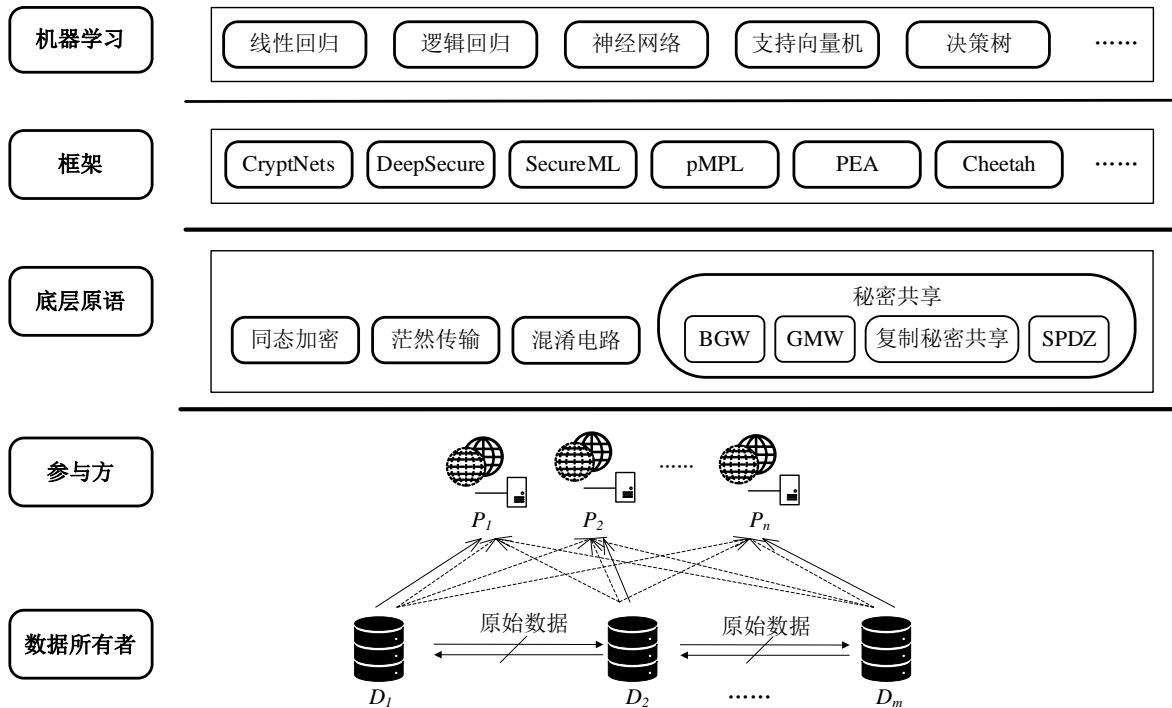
机器学习

线性回归 逻辑回归 神经网络 支持向量机 决策树 ……

框架

CryptNets DeepSecure SecureML pMPL PEA Cheetah ……

底层原语

同态加密 茫然传输 混淆电路

秘密共享

BGW GMW 复制秘密共享 SPDZ

参与方

…… 

$P_1$ $P_2$ $P_n$

数据所有者

原始数据 原始数据

$D_1$ $D_2$ …… $D_m$